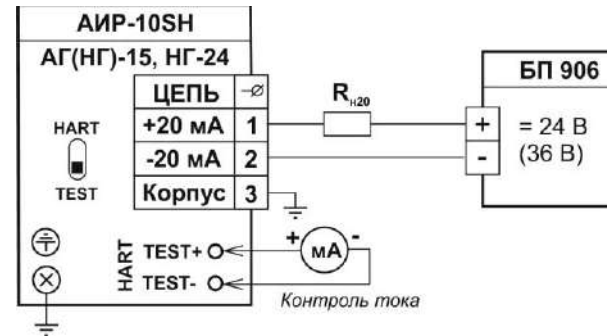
АИР-10SH

АГ(НГ)-15, НГ-24

| ЦЕПЬ | $\oslash$ |
|---|---|
| +20 мА | 1 |
| -20 мА | 2 |
| Корпус | 3 |

HART

TEST

$R_{н20}$

БП 906

+

-

= 24 В

(36 В)

HART

TEST+

TEST-

+

мА

-

Контроль тока